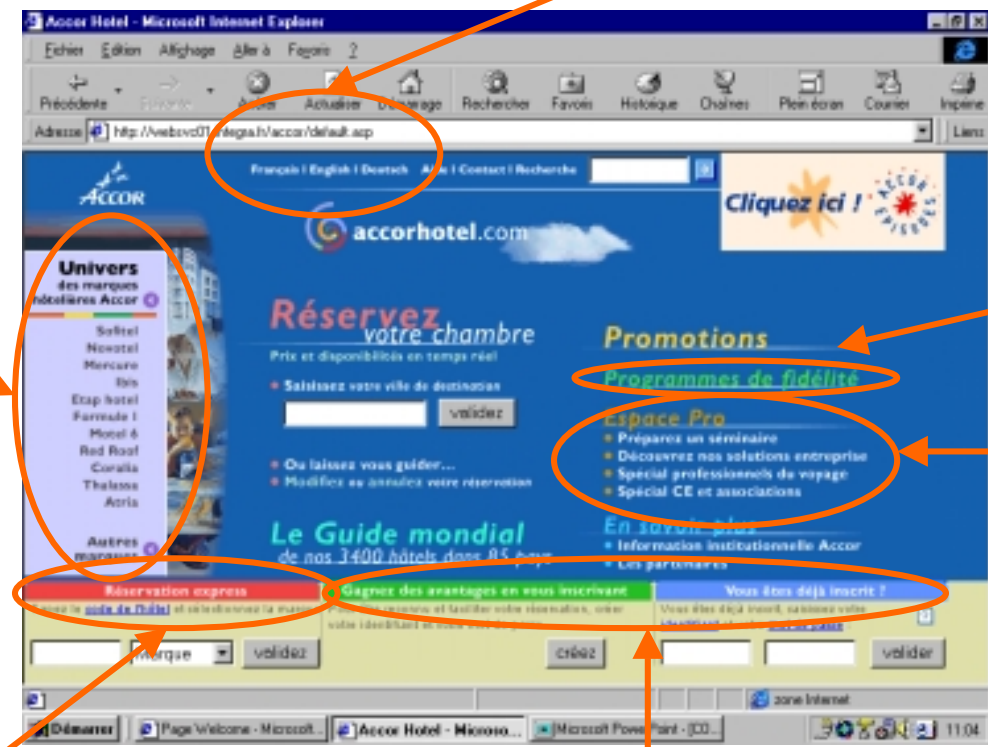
Accor Hotel - Microsoft Internet Explorer

Fichier Edition Affichage Aller à Favoris ?

Précédente Suivante Arrêter Actualiser Démarrage Rechercher Favoris Historique Chaînes Plein écran Courrier Imprimer

Adresse http://websvc01.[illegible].fr/accor/default.asp Liens

ACCOR

Français | English | Deutsch Aide | Contact | Recherche

Cliquez ici !

ACCOR EPISODES

accorhotel.com

Univers des marques hôtelières Accor

Sofitel
Novotel
Mercure
Ibis
Etap hotel
Formule 1
Motel 6
Red Roof
Coralia
Thalassa
Atria

Autres marques

Réservez votre chambre

Prix et disponibilités en temps réel

Saisissez votre ville de destination

validez

Ou laissez vous guider...
Modifiez ou annulez votre réservation

Le Guide mondial
de nos 3400 hôtels dans 85 pays

Promotions

Programmes de fidélité

Espace Pro
Préparez un séminaire
Découvrez nos solutions entreprise
Spécial professionnels du voyage
Spécial CE et associations

En savoir plus
Information institutionnelle Accor
Les partenaires

Réservation express
Saisissez le code de l'hôtel et sélectionnez la marque

Marque validez

Gagnez des avantages en vous inscrivant
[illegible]

créez

Vous êtes déjà inscrit ?
Vous êtes déjà inscrit, saisissez votre identifiant et votre mot de passe

valider

zone Internet

Démarrer Page Welcome - Microsoft... Accor Hotel - Microso... Microsoft PowerPoint - [CO... 11:04